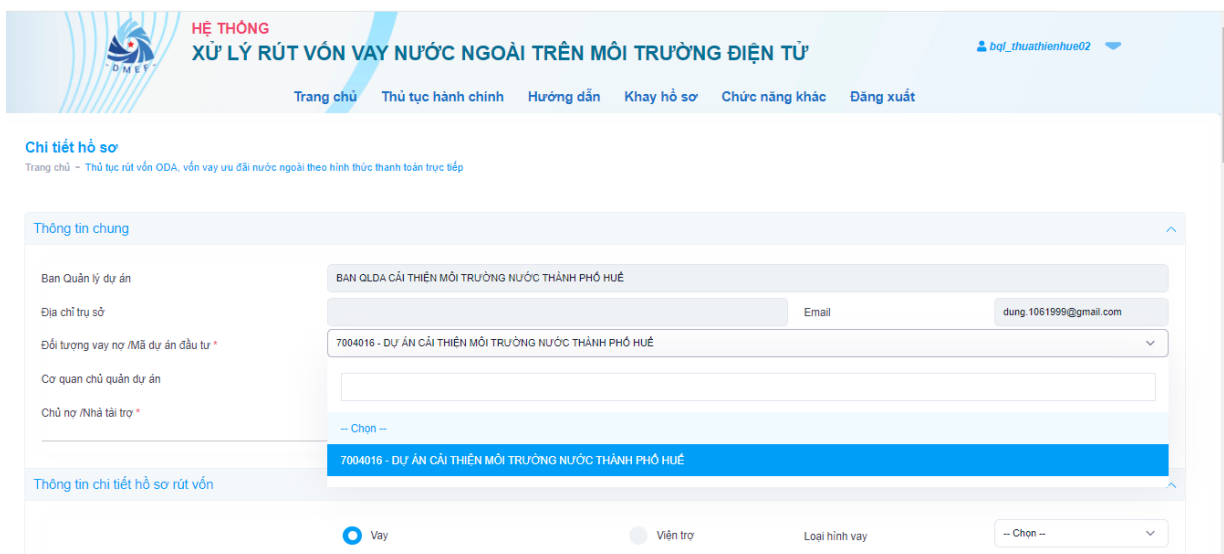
DMEF

HỆ THỐNG
XỬ LÝ RÚT VỐN VAY NƯỚC NGOÀI TRÊN MÔI TRƯỜNG ĐIỆN TỬ

bql_thuathienhue02

Trang chủ Thủ tục hành chính Hướng dẫn Khay hồ sơ Chức năng khác Đăng xuất

Chi tiết hồ sơ
Trang chủ – Thủ tục rút vốn ODA, vốn vay ưu đãi nước ngoài theo hình thức thanh toán trực tiếp

Thông tin chung

Ban Quản lý dự án BAN QLDA CẢI THIỆN MÔI TRƯỜNG NƯỚC THÀNH PHỐ HUẾ

Địa chỉ trụ sở

Email dung.1061999@gmail.com

Đối tượng vay nợ /Mã dự án đầu tư * 7004016 - DỰ ÁN CẢI THIỆN MÔI TRƯỜNG NƯỚC THÀNH PHỐ HUẾ

Cơ quan chủ quản dự án

Chủ nợ /Nhà tài trợ *

-- Chọn --

7004016 - DỰ ÁN CẢI THIỆN MÔI TRƯỜNG NƯỚC THÀNH PHỐ HUẾ

Thông tin chi tiết hồ sơ rút vốn

Vay Viện trợ Loại hình vay -- Chọn --